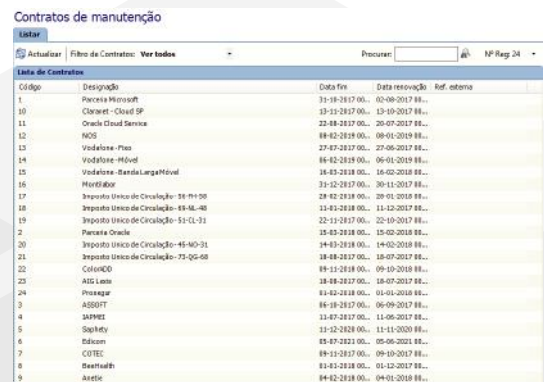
Contratos de manutenção

Listar

Actualizar | Filtro de Contratos: Ver todos | Procurar: | Nº Reg: 24

Lista de Contratos

| Código | Designação | Data fim | Data renovação | Ref. externa |
|---|---|---|---|---|
| 1 | Parceria Microsoft | 31-10-2017 00... | 02-08-2017 00... | |
| 10 | Claranet - Cloud SP | 13-11-2017 00... | 13-10-2017 00... | |
| 11 | Oracle Cloud Service | 22-08-2017 00... | 20-07-2017 00... | |
| 12 | NOS | 08-02-2019 00... | 08-01-2019 00... | |
| 13 | Vodafone-Fixo | 27-07-2017 00... | 27-06-2017 00... | |
| 14 | Vodafone-Móvel | 06-02-2019 00... | 06-01-2019 00... | |
| 15 | Vodafone-Banda Larga Móvel | 16-03-2018 00... | 16-02-2018 00... | |
| 16 | Montilabor | 31-12-2017 00... | 30-11-2017 00... | |
| 17 | Imposto Unico de Circulação- 58-MH-58 | 28-02-2018 00... | 28-01-2018 00... | |
| 18 | Imposto Unico de Circulação- 69-NL-48 | 11-01-2018 00... | 11-12-2017 00... | |
| 19 | Imposto Unico de Circulação- 51-CL-31 | 22-11-2017 00... | 22-10-2017 00... | |
| 2 | Parceria Oracle | 15-03-2018 00... | 15-02-2018 00... | |
| 20 | Imposto Unico de Circulação- 45-NO-31 | 14-03-2018 00... | 14-02-2018 00... | |
| 21 | Imposto Unico de Circulação- 73-QG-68 | 18-08-2017 00... | 18-07-2017 00... | |
| 22 | ColorADD | 09-11-2018 00... | 09-10-2018 00... | |
| 23 | AIG Liste | 18-08-2017 00... | 18-07-2017 00... | |
| 24 | Prosegur | 01-02-2018 00... | 01-01-2018 00... | |
| 3 | ASSOFT | 06-10-2017 00... | 06-09-2017 00... | |
| 4 | IAPMEI | 11-07-2017 00... | 11-06-2017 00... | |
| 5 | Saphety | 11-12-2020 00... | 11-11-2020 00... | |
| 6 | Edicom | 05-07-2021 00... | 05-06-2021 00... | |
| 7 | COTEC | 09-11-2017 00... | 09-10-2017 00... | |
| 8 | BeeHealth | 01-01-2018 00... | 01-12-2017 00... | |
| 9 | Axetie | 04-02-2018 00... | 04-01-2018 00... | |